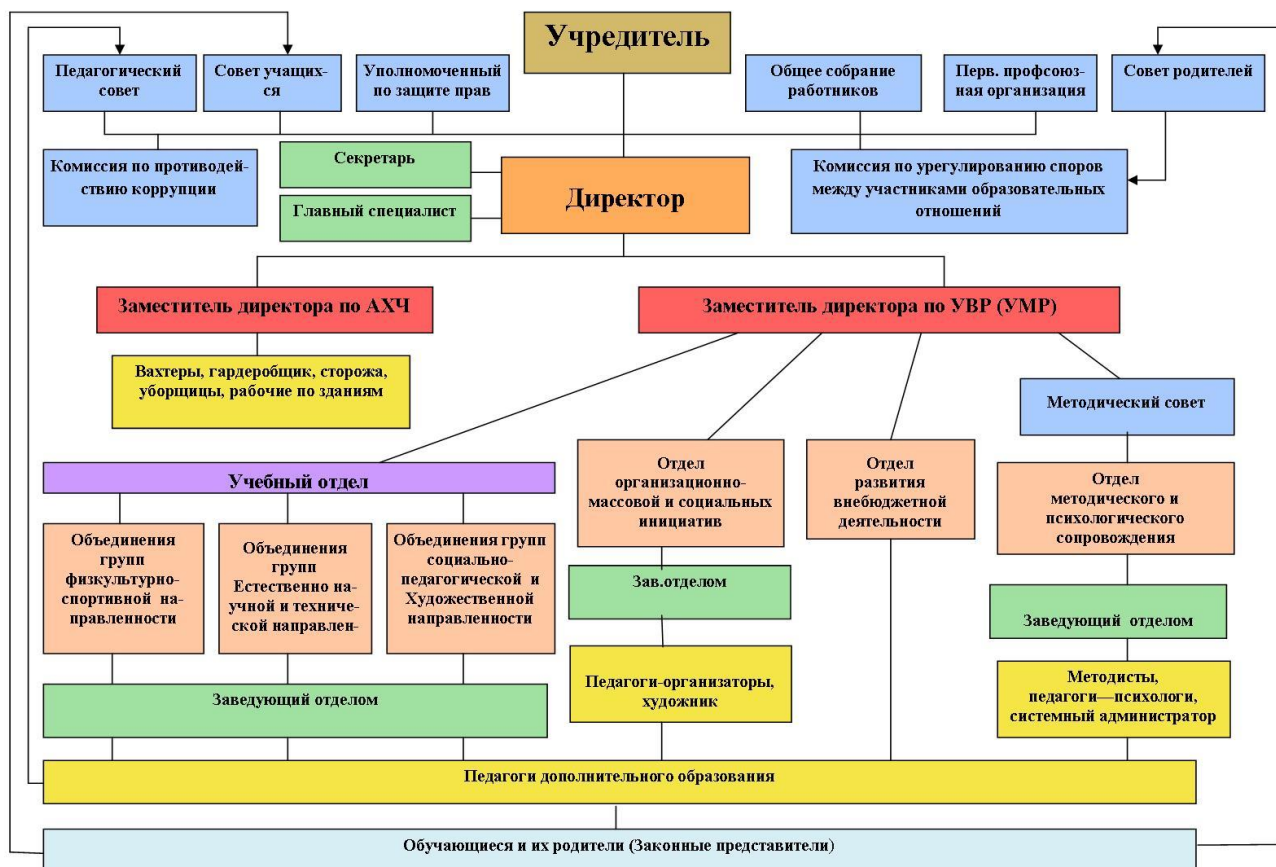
Учредитель

Педагогический совет

Совет учащихся

Уполномоченный по защите прав

Общее собрание работников

Перв. профсоюзная организация

Совет родителей

Комиссия по противодействию коррупции

Секретарь

Главный специалист

Директор

Комиссия по урегулированию споров между участниками образовательных отношений

Заместитель директора по АХЧ

Заместитель директора по УВР (УМР)

Вахтеры, гардеробщик, сторожа, уборщицы, рабочие по зданиям

Методический совет

Учебный отдел

Отдел организационно-массовой и социальных инициатив

Отдел развития внебюджетной деятельности

Отдел методического и психологического сопровождения

Объединения групп физкультурно-спортивной направленности

Объединения групп Естественно научной и технической направлен-

Объединения групп социально-педагогической и Художественной направленности

Зав.отделом

Заведующий отделом

Педагоги-организаторы, художник

Заведующий отделом

Методисты, педагоги—психологи, системный администратор

Педагоги дополнительного образования

Обучающиеся и их родители (Законные представители)